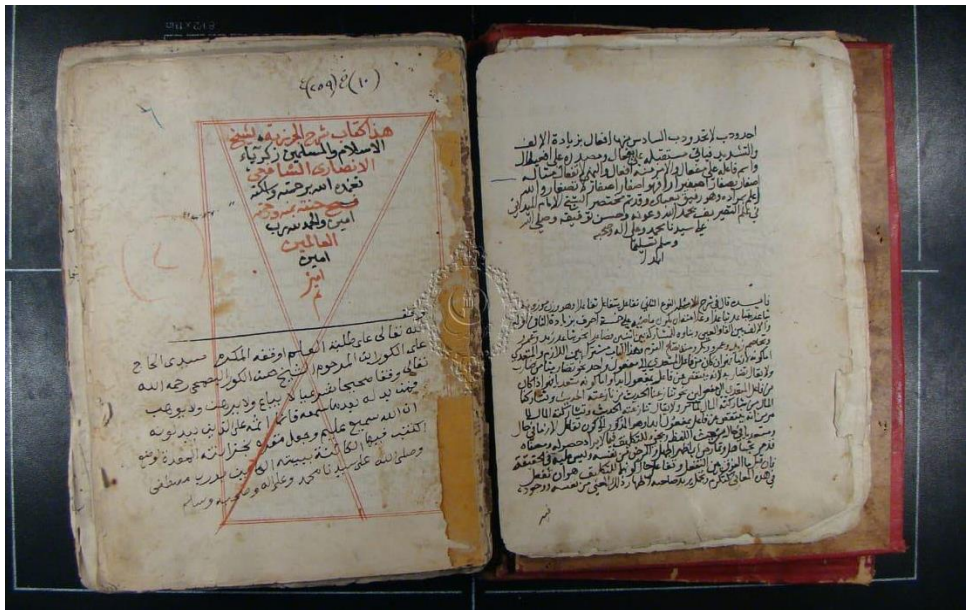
(١٠) ٢٥٩

هذا كتاب شرح الجزرية لشيخ الاسلام والمسلمين زكريا الانصاري الشافعي نفع الله به ءامين

فتح الله ... ءامين والحمد لله رب العالمين ءامين
ءامين
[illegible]

وقف لله تعالى على طلبة العلم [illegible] المكرم سيدي الحاج ... الكوراني ... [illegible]
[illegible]

احدوديه لاخر وديه السادس منها افعال بزيادة الالف والتشديد فاني مستقبلة ... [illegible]
... وصلى الله على سيدنا محمد وعلى ءاله وصحبه وسلم تسليما
الى الرب

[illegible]